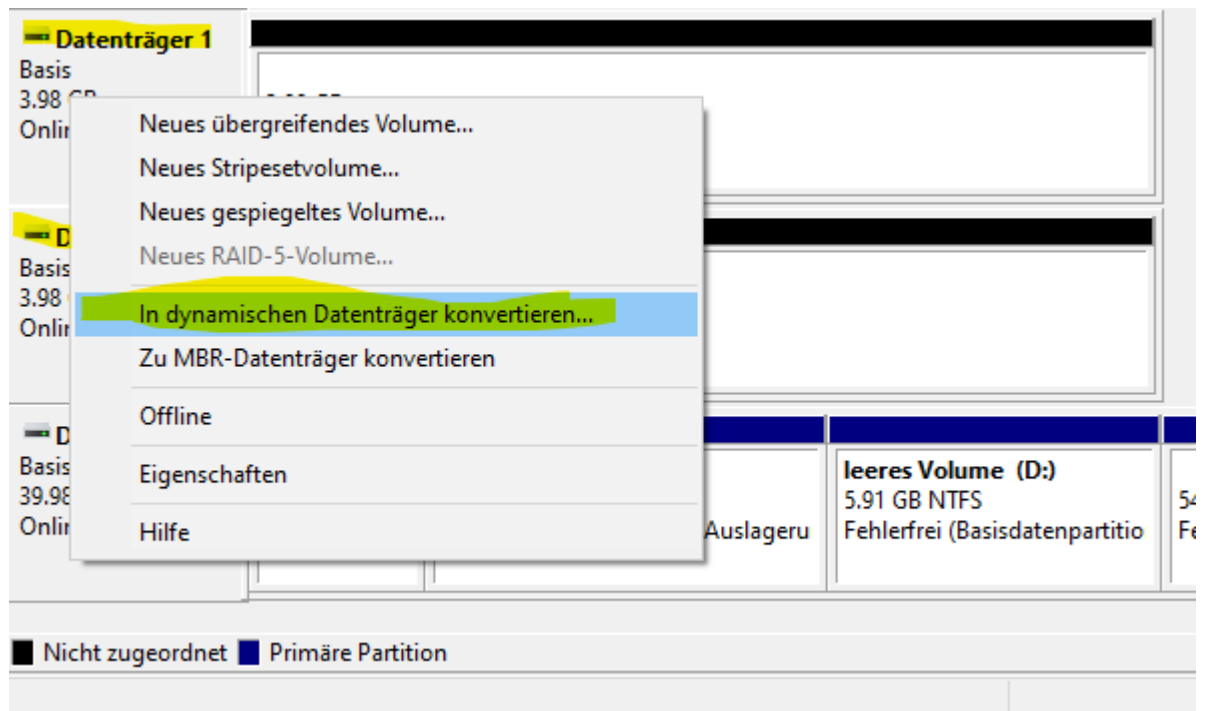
Datenträger 1
Basis
3.98 GB
Onlin

D
Basis
3.98
Onlin

D
Basis
39.98
Onlin

Neues übergreifendes Volume...
Neues Stripesetvolume...
Neues gespiegeltes Volume...
Neues RAID-5-Volume...
In dynamischen Datenträger konvertieren...
Zu MBR-Datenträger konvertieren
Offline
Eigenschaften
Hilfe

Auslageru

leeres Volume (D:)
5.91 GB NTFS
Fehlerfrei (Basisdatenpartitio

54
Fe

Nicht zugeordnet Primäre Partition